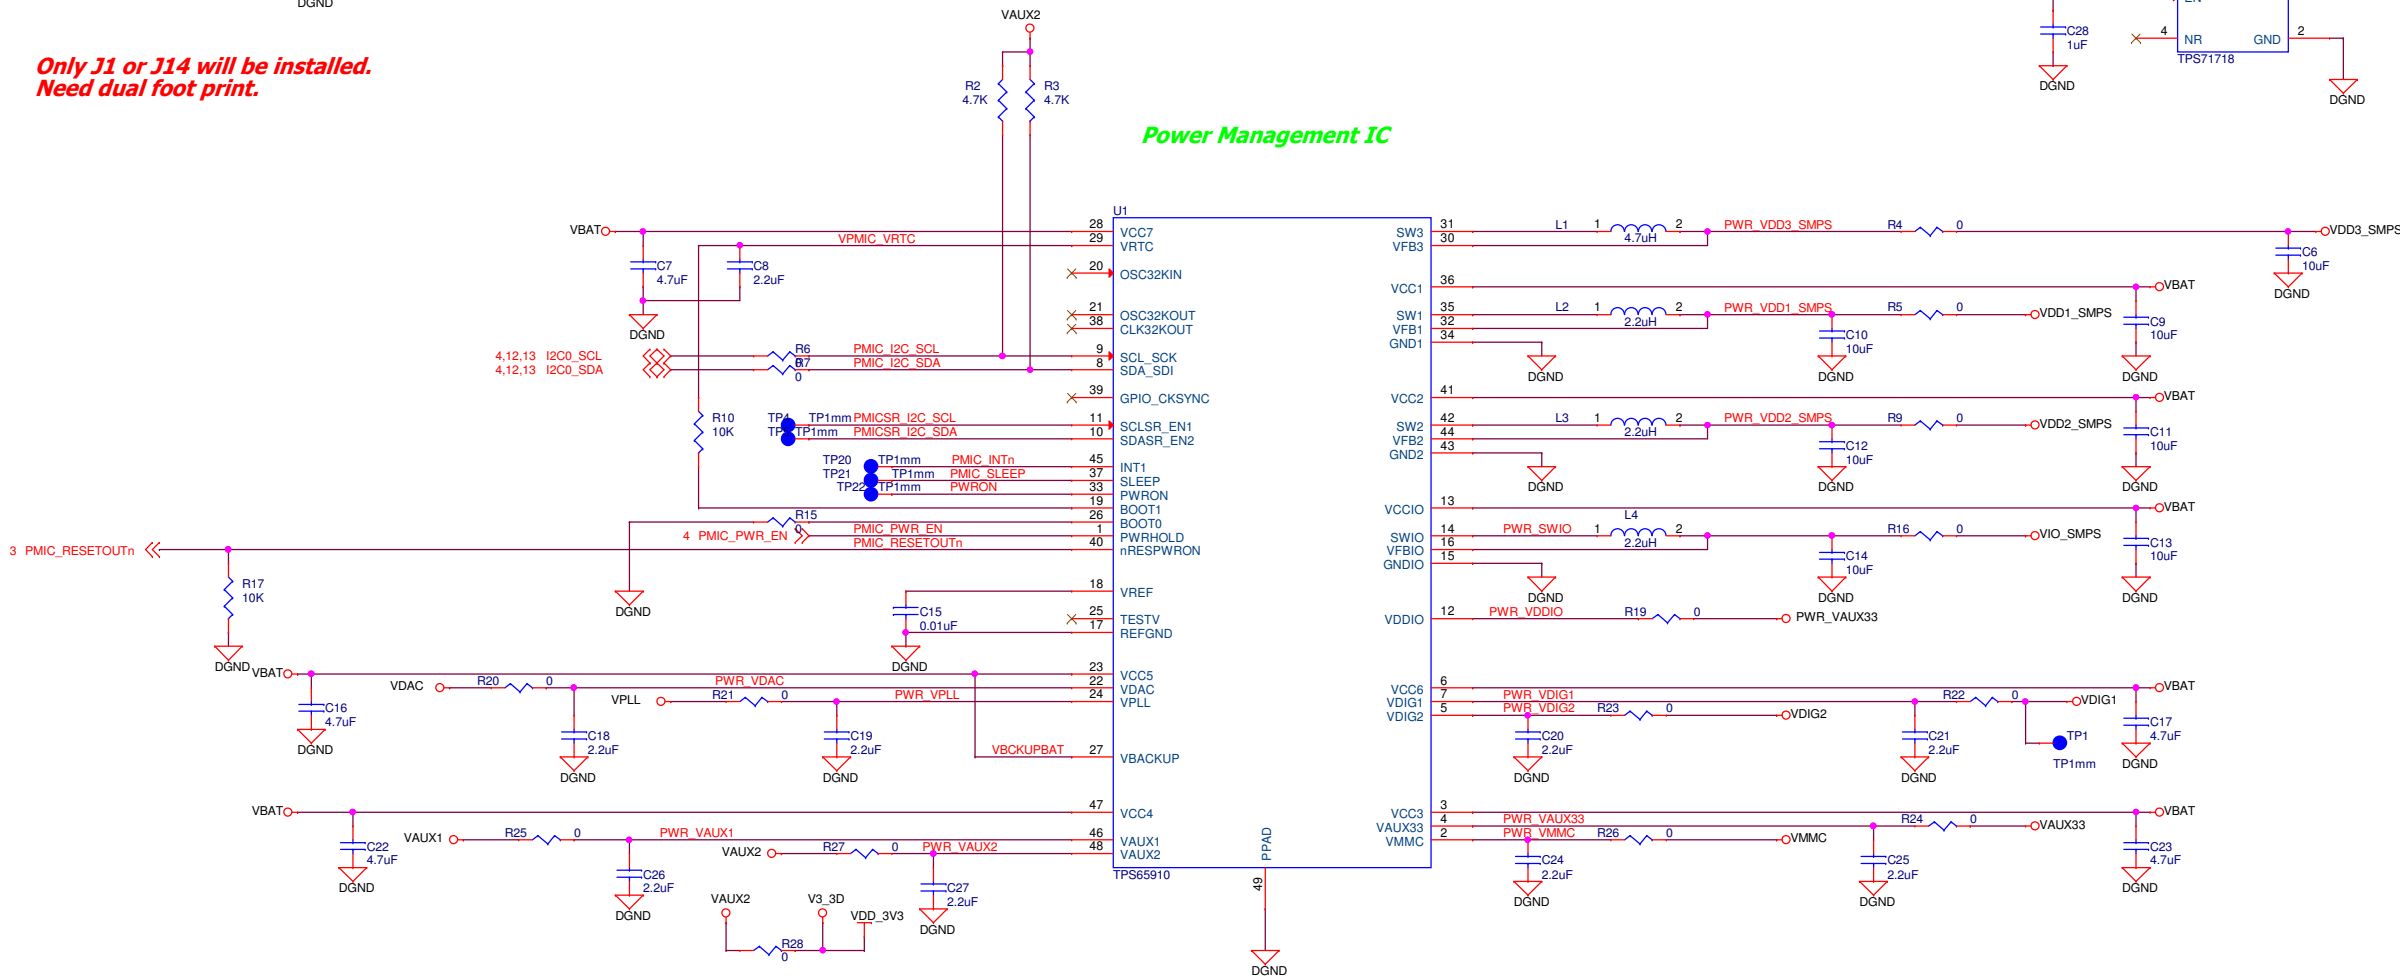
DGND

VAUX2

Only J1 or J14 will be installed.
Need dual foot print.

R2
4.7K
R3
4.7K

C28
1uF
DGND
4
NR
GND
2
TPS71718
DGND

Power Management IC

U1

VBAT
28 VCC7
29 VRTC
VPMIC_VRTC
C7
4.7uF
C8
2.2uF
DGND
20 OSC32KIN
21 OSC32KOUT
38 CLK32KOUT
4,12,13 I2C0_SCL
4,12,13 I2C0_SDA
R6
0
R7
0
PMIC_I2C_SCL
PMIC_I2C_SDA
9 SCL_SCK
8 SDA_SDI
39 GPIO_CKSYNC
R10
10K
TP4
TP
TP1mm
TP1mm
PMICSR_I2C_SCL
PMICSR_I2C_SDA
11 SCLSR_EN1
10 SDASR_EN2
TP20
TP21
TP22
TP1mm
TP1mm
TP1mm
PMIC_INTn
PMIC_SLEEP
PWRON
45 INT1
37 SLEEP
33 PWRON
19 BOOT1
26 BOOT0
R15
PMIC_PWR_EN
4 PMIC_PWR_EN
0
1 PWRHOLD
PMIC_RESETOUTn
40 nRESPWRON
3 PMIC_RESETOUTn
R17
10K
DGND
DGND
18 VREF
C15
0.01uF
25 TESTV
17 REFGND
DGND
VBAT
23 VCC5
VDAC
R20
0
PWR_VDAC
22 VDAC
VPLL
R21
0
PWR_VPLL
24 VPLL
C16
4.7uF
C18
2.2uF
C19
2.2uF
DGND
DGND
DGND
VBCKUPBAT
27 VBACKUP
VBAT
47 VCC4
VAUX1
R25
0
PWR_VAUX1
46 VAUX1
VAUX2
R27
0
PWR_VAUX2
48 VAUX2
C22
4.7uF
C26
2.2uF
C27
2.2uF
DGND
DGND
DGND
VAUX2
V3_3D
VDD_3V3
R28
0
TPS65910
PPAD
49
DGND

SW3 31
VFB3 30
L1
1
4.7uH
2
PWR_VDD3_SMPS
R4
0
VDD3_SMPS
C6
10uF
DGND
VCC1 36
VBAT
SW1 35
VFB1 32
GND1 34
L2
1
2.2uH
2
PWR_VDD1_SMPS
R5
0
VDD1_SMPS
C10
10uF
C9
10uF
DGND
DGND
DGND
VCC2 41
VBAT
SW2 42
VFB2 44
GND2 43
L3
1
2.2uH
2
PWR_VDD2_SMPS
R9
0
VDD2_SMPS
C12
10uF
C11
10uF
DGND
DGND
DGND
VCCIO 13
VBAT
SWIO 14
VFBIO 16
GNDIO 15
PWR_SWIO
L4
1
2.2uH
2
R16
0
VIO_SMPS
C14
10uF
C13
10uF
DGND
DGND
DGND
VDDIO 12
PWR_VDDIO
R19
0
PWR_VAUX33
VCC6 6
VDIG1 7
VDIG2 5
PWR_VDIG1
PWR_VDIG2
R23
0
VDIG2
R22
0
VDIG1
VBAT
C20
2.2uF
C21
2.2uF
TP1
TP1mm
C17
4.7uF
DGND
DGND
DGND
VCC3 3
VAUX33 4
VMMC 2
PWR_VAUX33
PWR_VMMC
R26
0
VMMC
R24
0
VAUX33
VBAT
C24
2.2uF
C25
2.2uF
C23
4.7uF
DGND
DGND
DGND